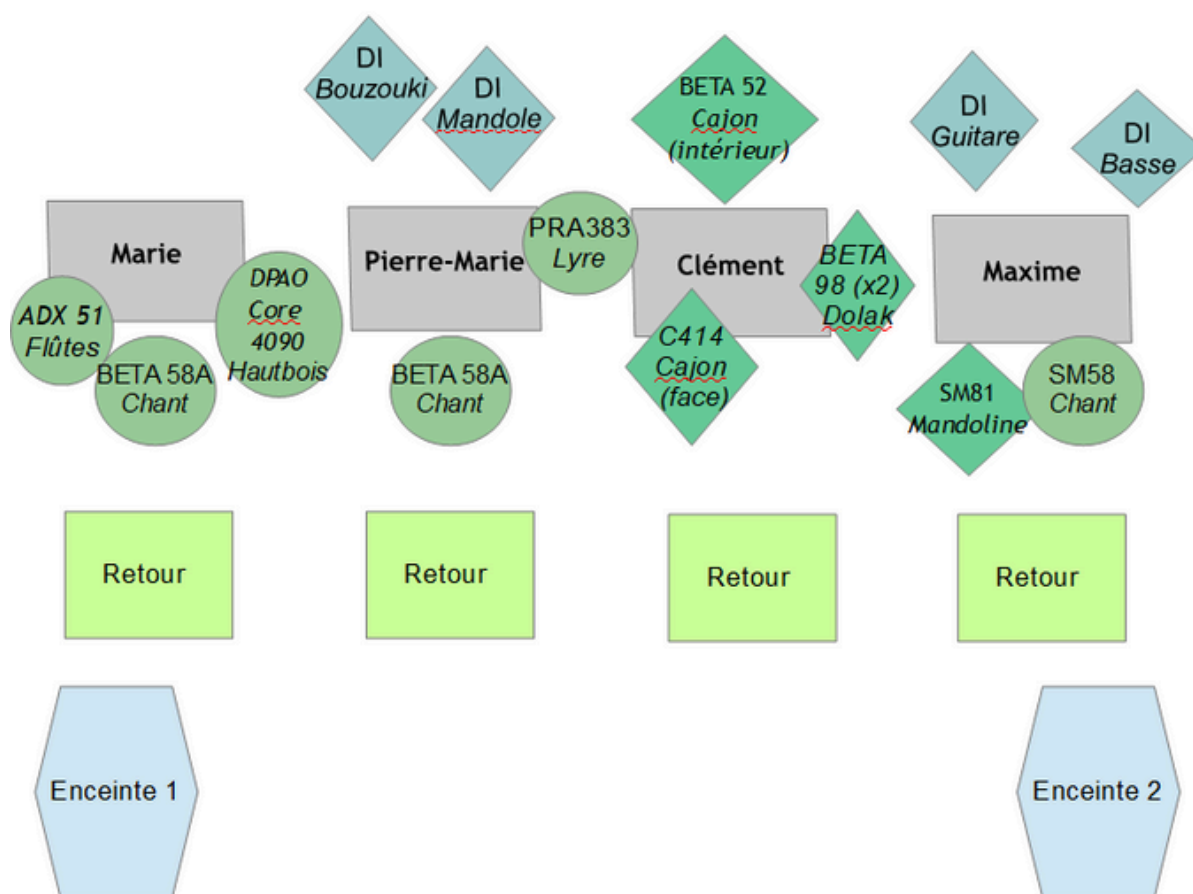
DI
Bouzouki

DI
Mandole

BETA 52
Cajon
(intérieur)

DI
Guitare

DI
Basse

Marie

ADX 51
Flûtes

DPAO
Core
4090
Hautbois

BETA 58A
Chant

Pierre-Marie

PRA383
Lyre

BETA 58A
Chant

Clément

BETA
98 (x2)
Dolak

C414
Cajon
(face)

Maxime

SM81
Mandoline

SM58
Chant

Retour

Retour

Retour

Retour

Enceinte 1

Enceinte 2